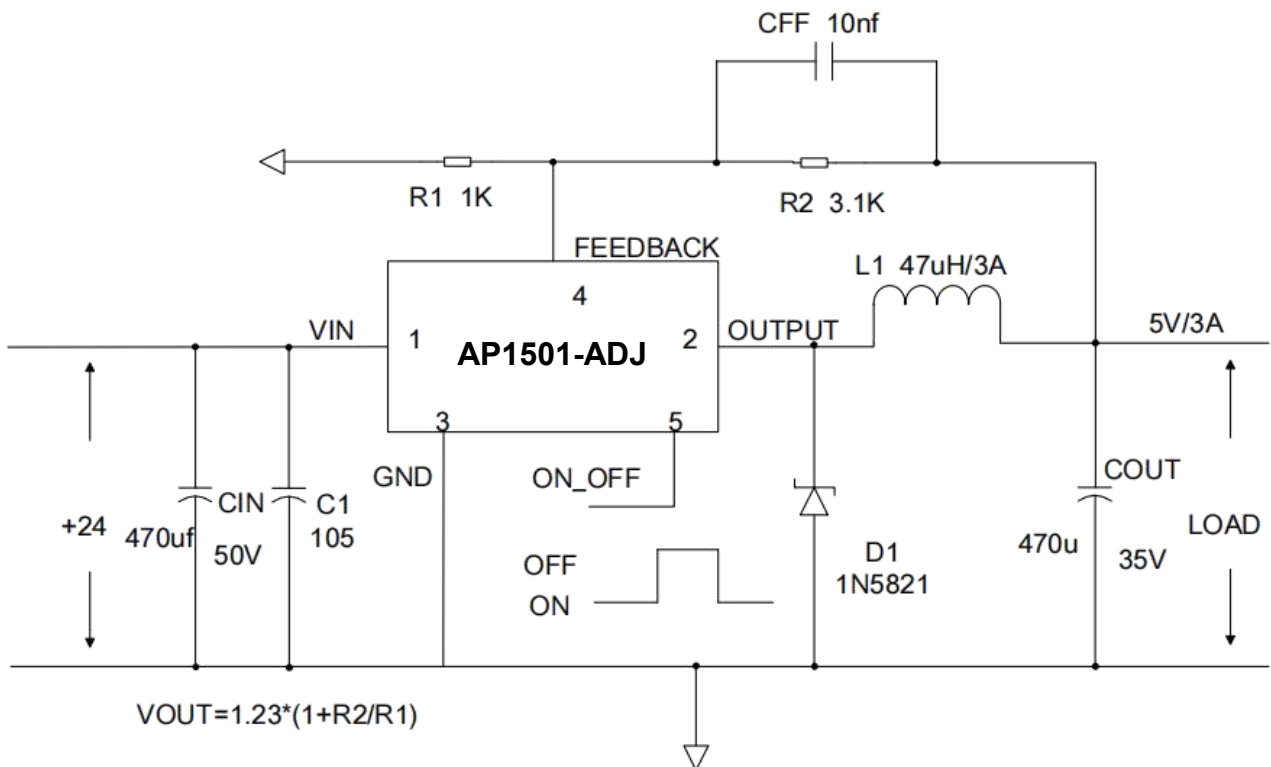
CFF 10nf

R1 1K

R2 3.1K

FEEDBACK

L1 47uH/3A

4

VIN

1

AP1501-ADJ

2

OUTPUT

5V/3A

3

5

GND

ON_OFF

COUT

+24

470uf

CIN

C1

105

50V

OFF

ON

D1

1N5821

470u

35V

LOAD

VOUT=1.23*(1+R2/R1)